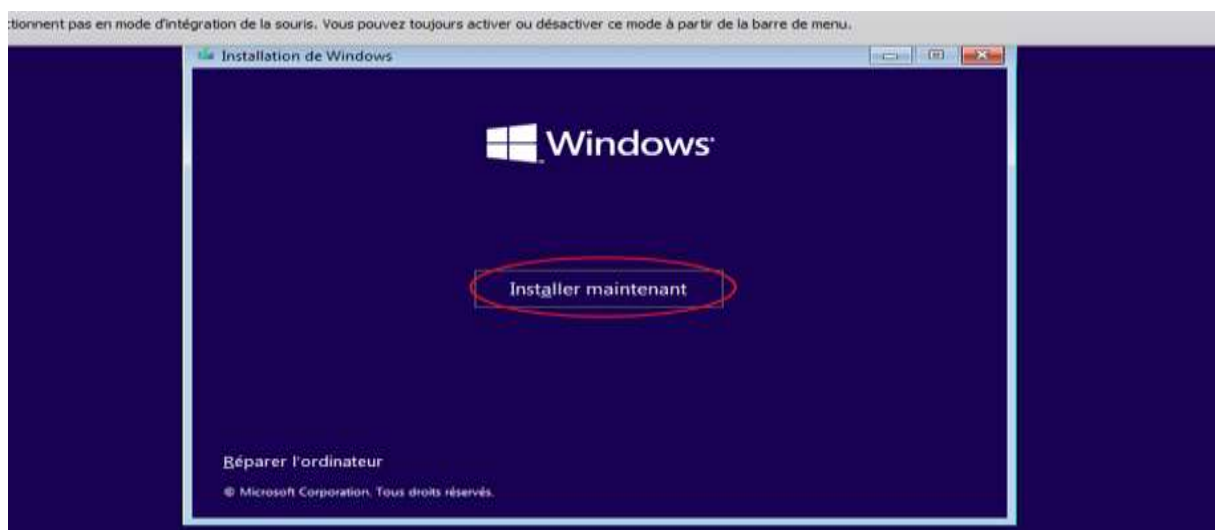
:tionnent pas en mode d'intégration de la souris. Vous pouvez toujours activer ou désactiver ce mode à partir de la barre de menu.

Installation de Windows

Windows

Installer maintenant

Réparer l'ordinateur

© Microsoft Corporation. Tous droits réservés.